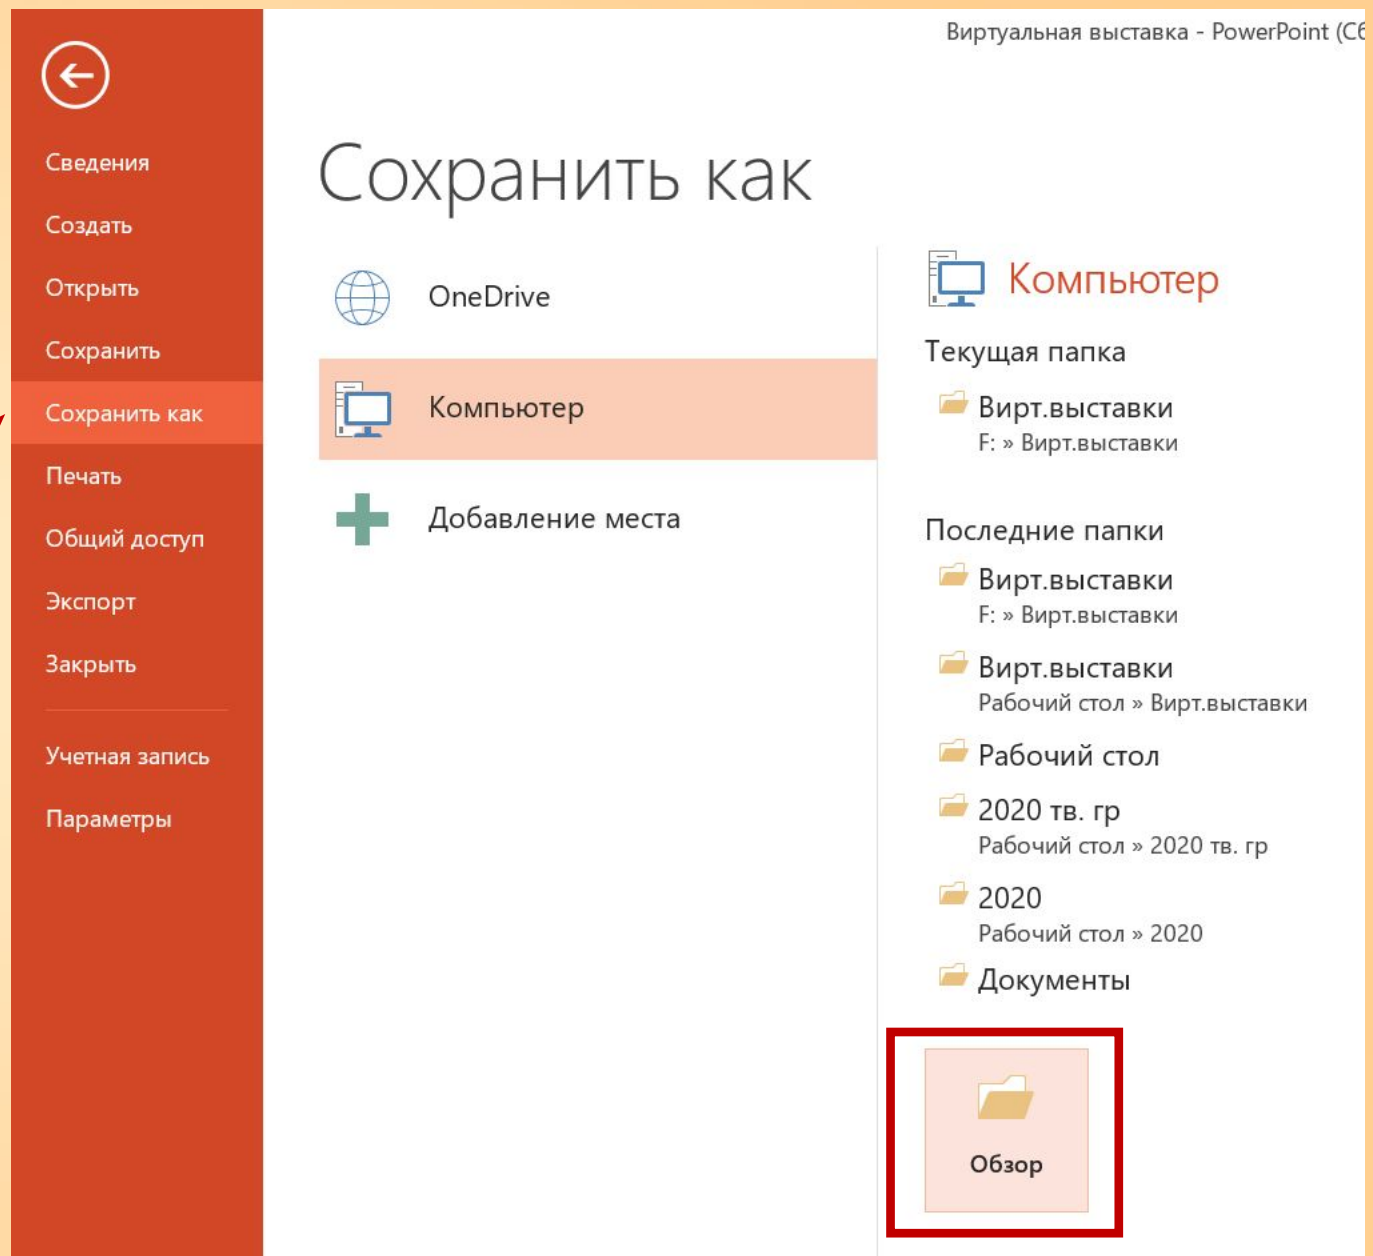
Виртуальная выставка - PowerPoint (С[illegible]

Сведения
Создать
Открыть
Сохранить
Сохранить как
Печать
Общий доступ
Экспорт
Закрыть
Учетная запись
Параметры

Сохранить как

OneDrive
Компьютер
Добавление места

Компьютер

Текущая папка
Вирт.выставки
F: » Вирт.выставки

Последние папки
Вирт.выставки
F: » Вирт.выставки
Вирт.выставки
Рабочий стол » Вирт.выставки
Рабочий стол
2020 тв. гр
Рабочий стол » 2020 тв. гр
2020
Рабочий стол » 2020
Документы

Обзор